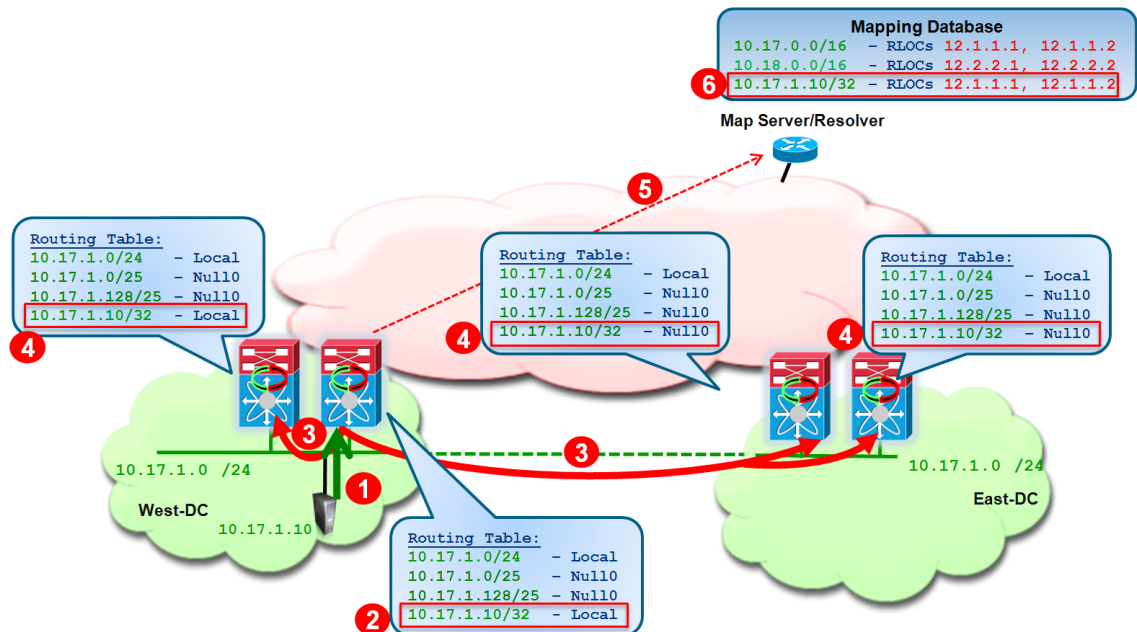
Mapping Database
10.17.0.0/16 – RLOCs 12.1.1.1, 12.1.1.2
10.18.0.0/16 – RLOCs 12.2.2.1, 12.2.2.2
6 10.17.1.10/32 – RLOCs 12.1.1.1, 12.1.1.2

Map Server/Resolver

5

Routing Table:
10.17.1.0/24 – Local
10.17.1.0/25 – Null0
10.17.1.128/25 – Null0
10.17.1.10/32 – Local
4

Routing Table:
10.17.1.0/24 – Local
10.17.1.0/25 – Null0
10.17.1.128/25 – Null0
4 10.17.1.10/32 – Null0

Routing Table:
10.17.1.0/24 – Local
10.17.1.0/25 – Null0
10.17.1.128/25 – Null0
4 10.17.1.10/32 – Null0

3
3

10.17.1.0 /24
1
West-DC
10.17.1.10

10.17.1.0 /24
East-DC

Routing Table:
10.17.1.0/24 – Local
10.17.1.0/25 – Null0
10.17.1.128/25 – Null0
2 10.17.1.10/32 – Local